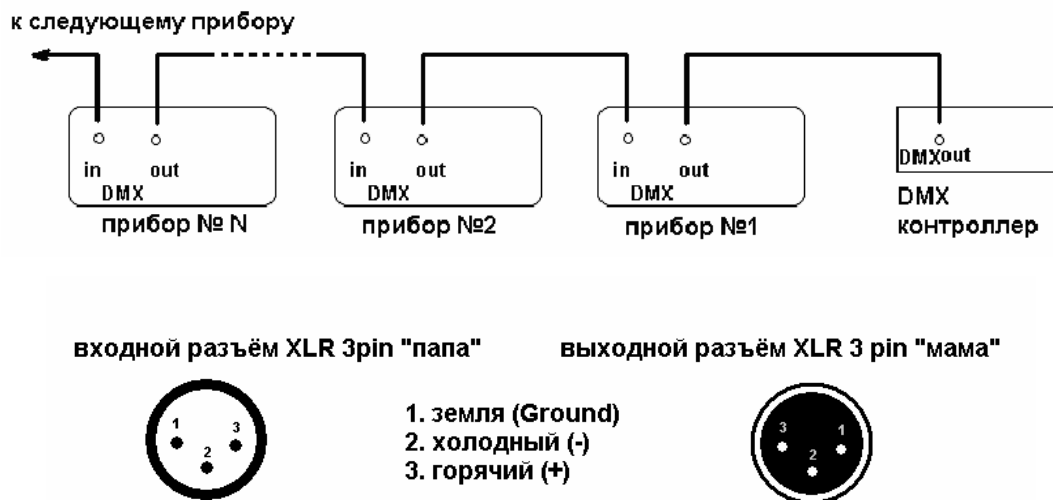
к следующему прибору

in out
DMX
прибор № N

in out
DMX
прибор №2

in out
DMX
прибор №1

DMXout
DMX
контроллер

входной разъём XLR 3pin "папа"

выходной разъём XLR 3 pin "мама"

1 2 3

1. земля (Ground)
2. холодный (-)
3. горячий (+)

3 2 1